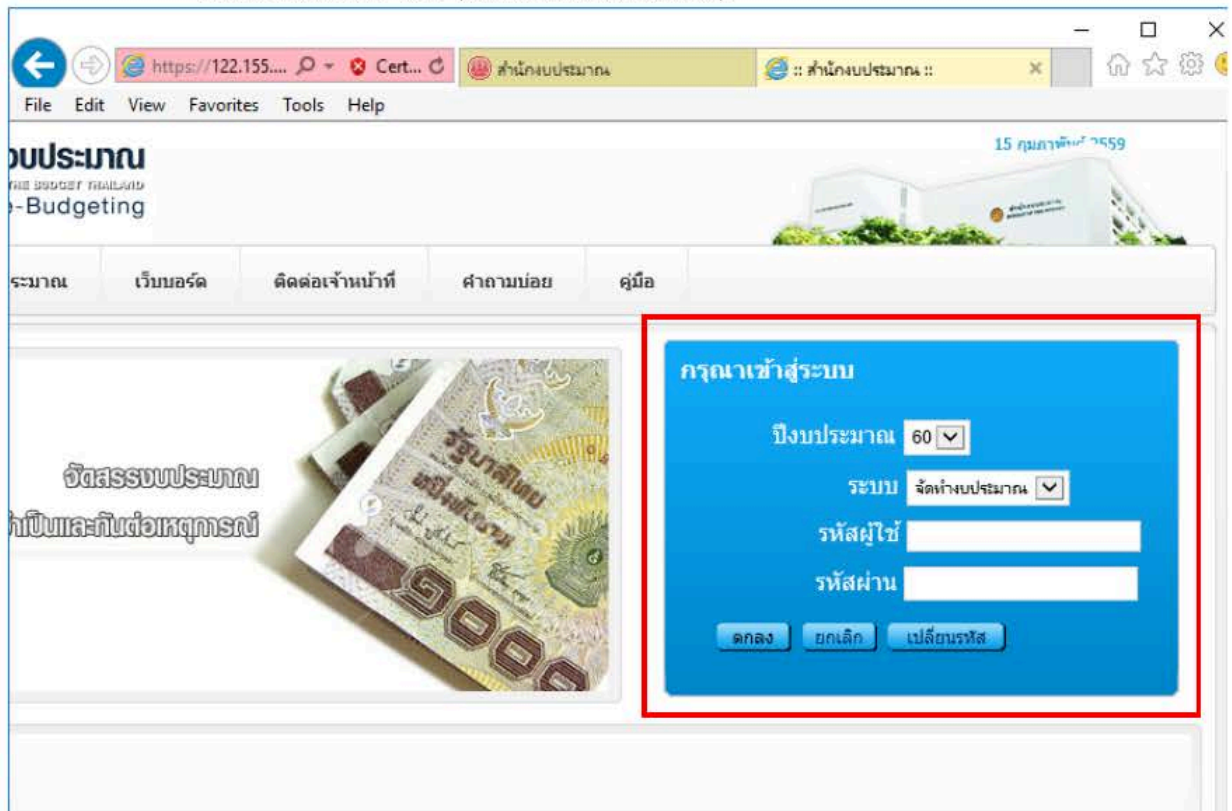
https://122.155.... Cert... สำนักงบประมาณ :: สำนักงบประมาณ ::

File Edit View Favorites Tools Help

งบประมาณ
THE BUDGET THAILAND
e-Budgeting

15 กุมภาพันธ์ 2559

ระมาณ เว็บบอร์ด ติดต่อเจ้าหน้าที่ คำถามบ่อย คู่มือ

จัดสรรงบประมาณ
ำเป็นและทันต่อเหตุการณ์

รัฐบาลไทย
ธนบัตร
๑๐๐๐

กรุณาเข้าสู่ระบบ

ปีงบประมาณ 60

ระบบ จัดทำงบประมาณ

รหัสผู้ใช้

รหัสผ่าน

ตกลง ยกเลิก เปลี่ยนรหัส